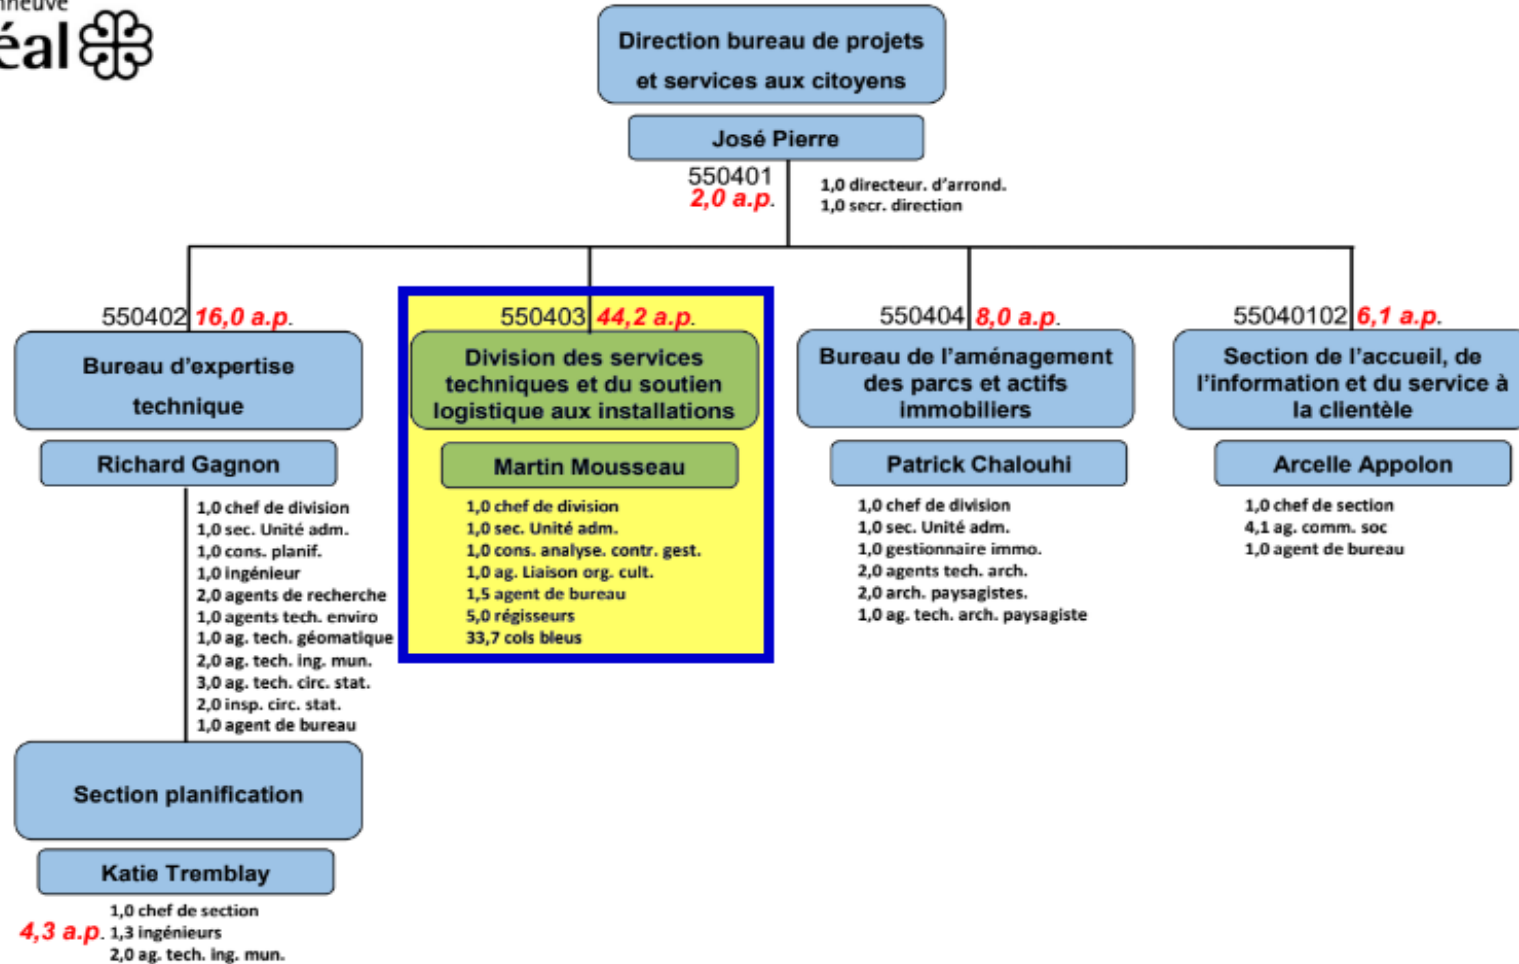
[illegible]neuve
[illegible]éal

Direction bureau de projets et services aux citoyens

José Pierre

550401
2,0 a.p.

1,0 directeur. d'arrond.
1,0 secr. direction

550402 16,0 a.p.

Bureau d'expertise technique

Richard Gagnon

1,0 chef de division
1,0 sec. Unité adm.
1,0 cons. planif.
1,0 ingénieur
2,0 agents de recherche
1,0 agents tech. enviro
1,0 ag. tech. géomatique
2,0 ag. tech. ing. mun.
3,0 ag. tech. circ. stat.
2,0 insp. circ. stat.
1,0 agent de bureau

Section planification

Katie Tremblay

4,3 a.p.

1,0 chef de section
1,3 ingénieurs
2,0 ag. tech. ing. mun.

550403 44,2 a.p.

Division des services techniques et du soutien logistique aux installations

Martin Mousseau

1,0 chef de division
1,0 sec. Unité adm.
1,0 cons. analyse. contr. gest.
1,0 ag. Liaison org. cult.
1,5 agent de bureau
5,0 régisseurs
33,7 cols bleus

550404 8,0 a.p.

Bureau de l'aménagement des parcs et actifs immobiliers

Patrick Chalouhi

1,0 chef de division
1,0 sec. Unité adm.
1,0 gestionnaire immo.
2,0 agents tech. arch.
2,0 arch. paysagistes.
1,0 ag. tech. arch. paysagiste

55040102 6,1 a.p.

Section de l'accueil, de l'information et du service à la clientèle

Arcelle Appolon

1,0 chef de section
4,1 ag. comm. soc
1,0 agent de bureau